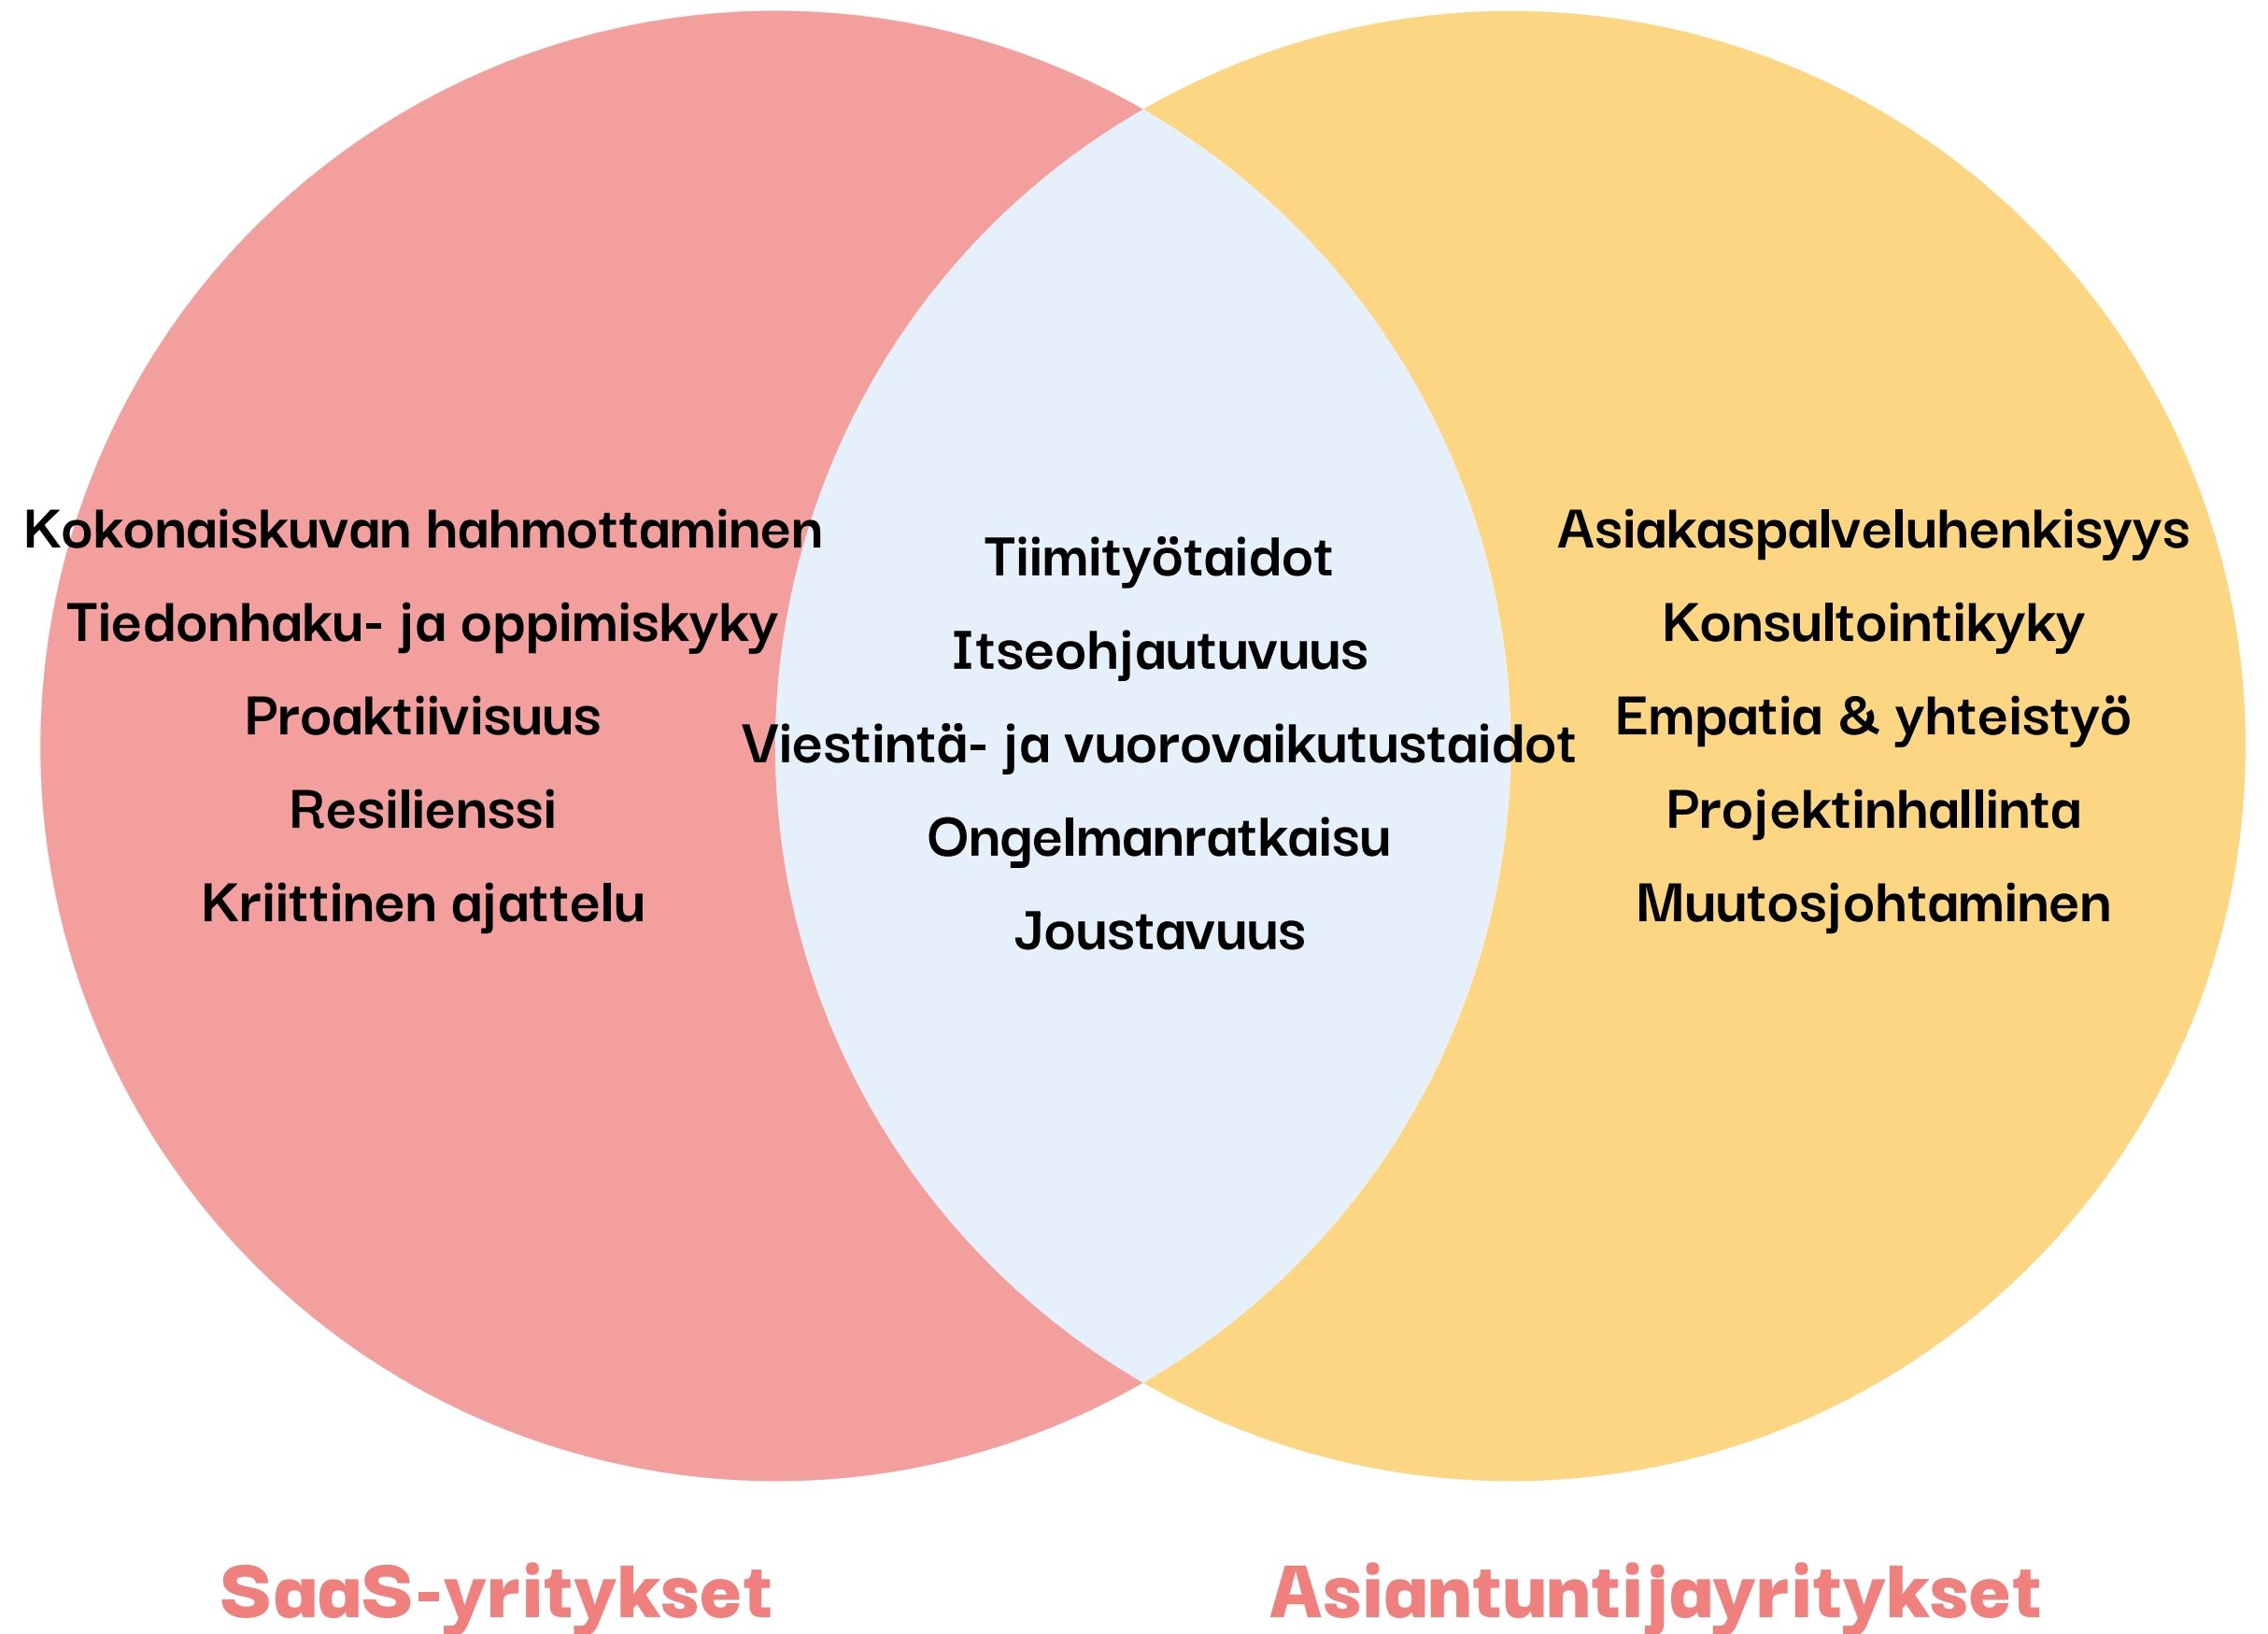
Kokonaiskuvan hahmottaminen
Tiedonhaku- ja oppimiskyky
Proaktiivisuus
Resilienssi
Kriittinen ajattelu

Tiimityötaidot
Itseohjautuvuus
Viestintä- ja vuorovaikutustaidot
Ongelmanratkaisu
Joustavuus

Asiakaspalveluhenkisyys
Konsultointikyky
Empatia & yhteistyö
Projektinhallinta
Muutosjohtaminen

SaaS-yritykset

Asiantuntijayritykset